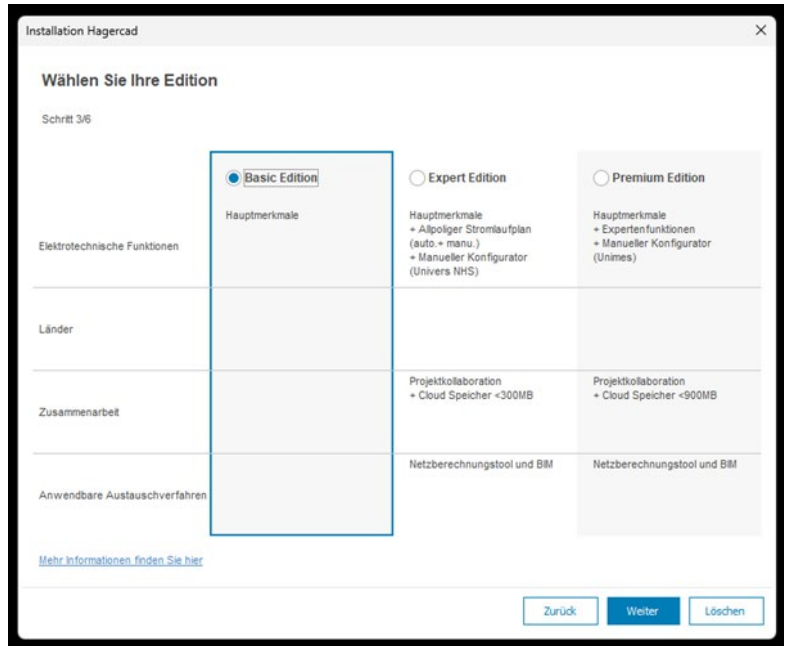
Installation Hagercad

×

Wählen Sie Ihre Edition

Schritt 3/6

| | Basic Edition | Expert Edition | Premium Edition |
|---|---|---|---|
| Elektrotechnische Funktionen | Hauptmerkmale | Hauptmerkmale + Allpoliger Stromlaufplan (auto.+ manu.) + Manueller Konfigurator (Univers NHS) | Hauptmerkmale + Expertenfunktionen + Manueller Konfigurator (Unimes) |
| Länder | | | |
| Zusammenarbeit | | Projektkollaboration + Cloud Speicher <300MB | Projektkollaboration + Cloud Speicher <900MB |
| Anwendbare Austauschverfahren | | Netzberechnungstool und BIM | Netzberechnungstool und BIM |

Mehr Informationen finden Sie hier

Zurück Weiter Löschen